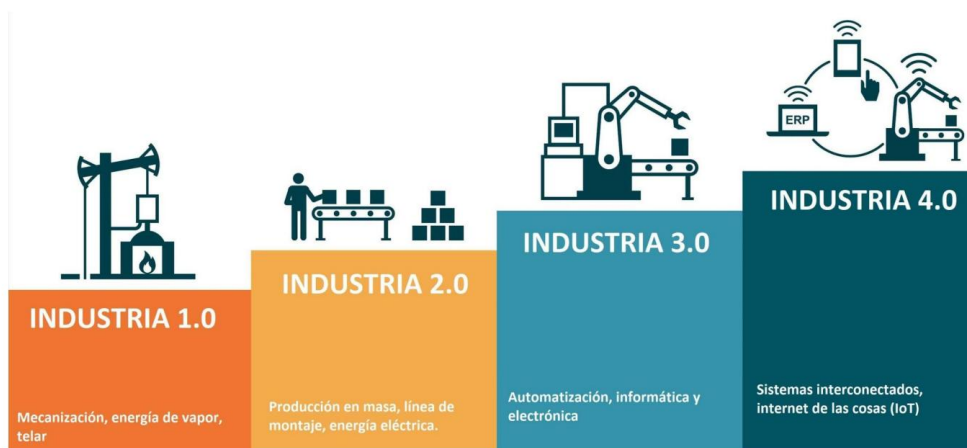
ERP

INDUSTRIA 1.0

Mecanización, energía de vapor, telar

INDUSTRIA 2.0

Producción en masa, línea de montaje, energía eléctrica.

INDUSTRIA 3.0

Automatización, informática y electrónica

INDUSTRIA 4.0

Sistemas interconectados, internet de las cosas (IoT)